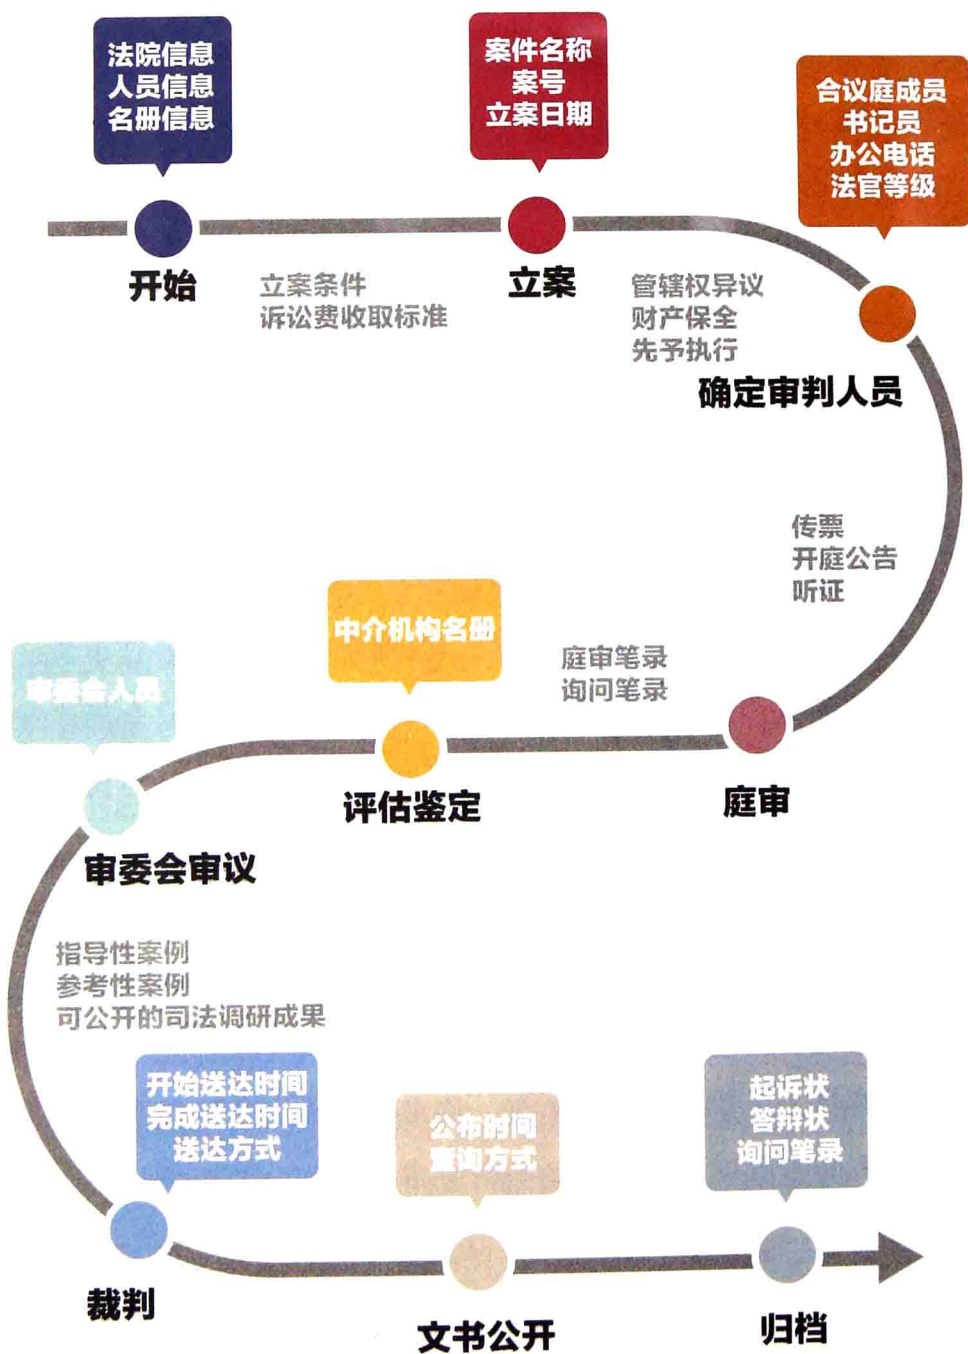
法院信息
人员信息
名册信息

开始

立案条件
诉讼费收取标准

案件名称
案号
立案日期

立案

管辖权异议
财产保全
先予执行

合议庭成员
书记员
办公电话
法官等级

确定审判人员

传票
开庭公告
听证

庭审笔录
询问笔录

庭审

中介机构名册

评估鉴定

审委会人员

审委会审议

指导性案例
参考性案例
可公开的司法调研成果

开始送达时间
完成送达时间
送达方式

裁判

公布时间
查询方式

文书公开

起诉状
答辩状
询问笔录

归档